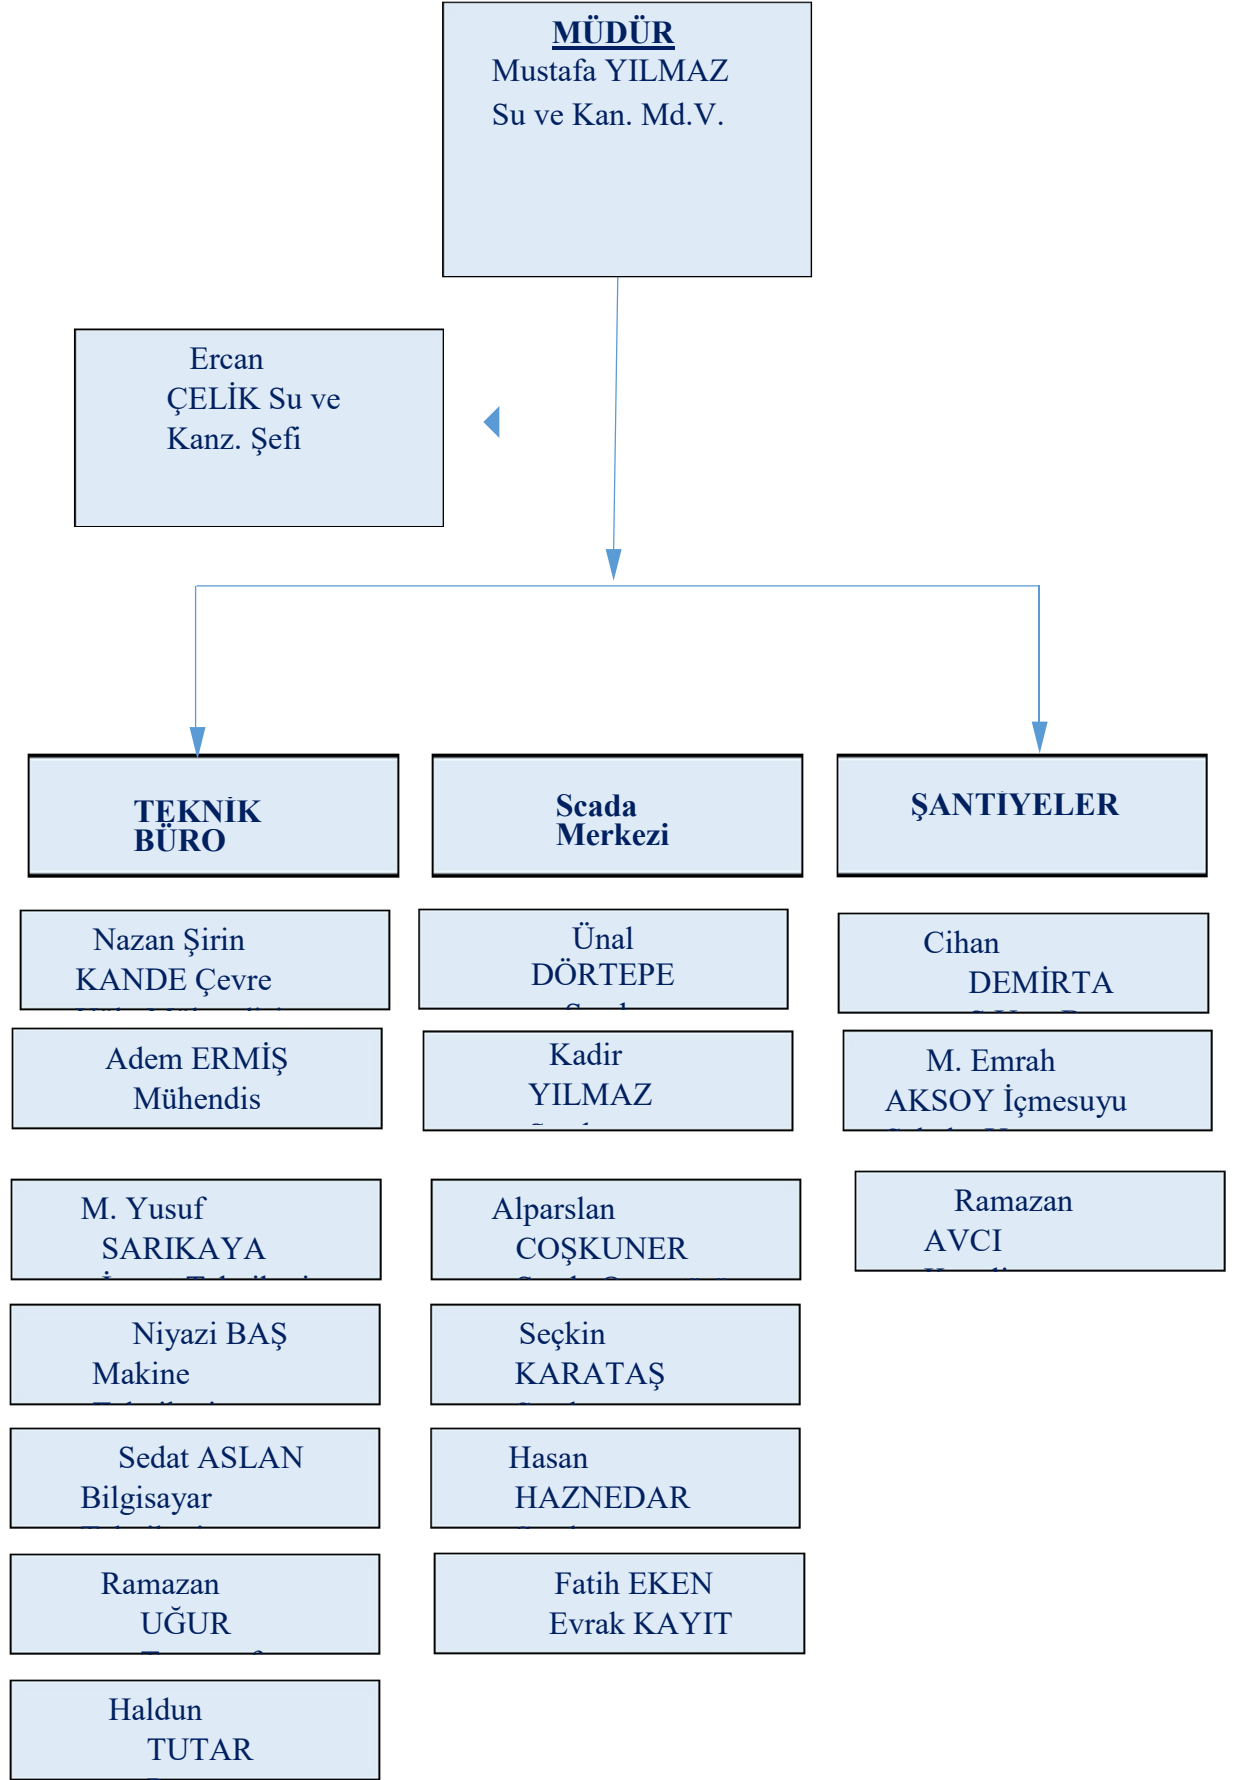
MÜDÜR
Mustafa YILMAZ
Su ve Kan. Md.V.

Ercan
ÇELİK Su ve
Kanz. Şefi

TEKNİK
BÜRO

Scada
Merkezi

ŞANTİYELER

Nazan Şirin
KANDE Çevre
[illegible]

Adem ERMİŞ
Mühendis

M. Yusuf
SARIKAYA
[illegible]

Niyazi BAŞ
Makine
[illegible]

Sedat ASLAN
Bilgisayar
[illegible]

Ramazan
UĞUR
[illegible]

Haldun
TUTAR
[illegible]

Ünal
DÖRTEPE
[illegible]

Kadir
YILMAZ
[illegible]

Alparslan
COŞKUNER
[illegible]

Seçkin
KARATAŞ
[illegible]

Hasan
HAZNEDAR
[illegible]

Fatih EKEN
Evrak KAYIT

Cihan
DEMİRTA
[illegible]

M. Emrah
AKSOY İçmesuyu
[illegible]

Ramazan
AVCI
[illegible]